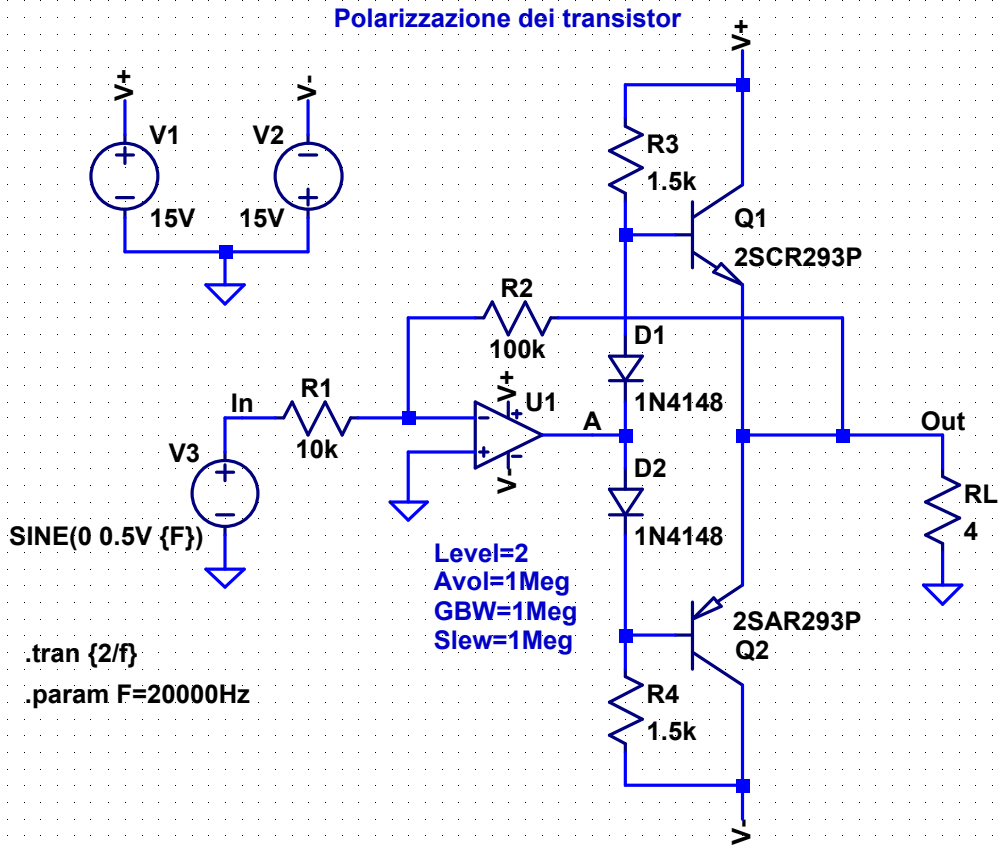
Polarizzazione dei transistor

V+
V-
V1
V2
15V
15V

V+
R3
1.5k
Q1
2SCR293P
R2
100k
D1
1N4148
In
R1
10k
V+
U1
A
Out
V3
V-
D2
RL
4
SINE(0 0.5V {F})
1N4148
Level=2
Avol=1Meg
GBW=1Meg
Slew=1Meg
2SAR293P
Q2
.tran {2/f}
.param F=20000Hz
R4
1.5k
V-